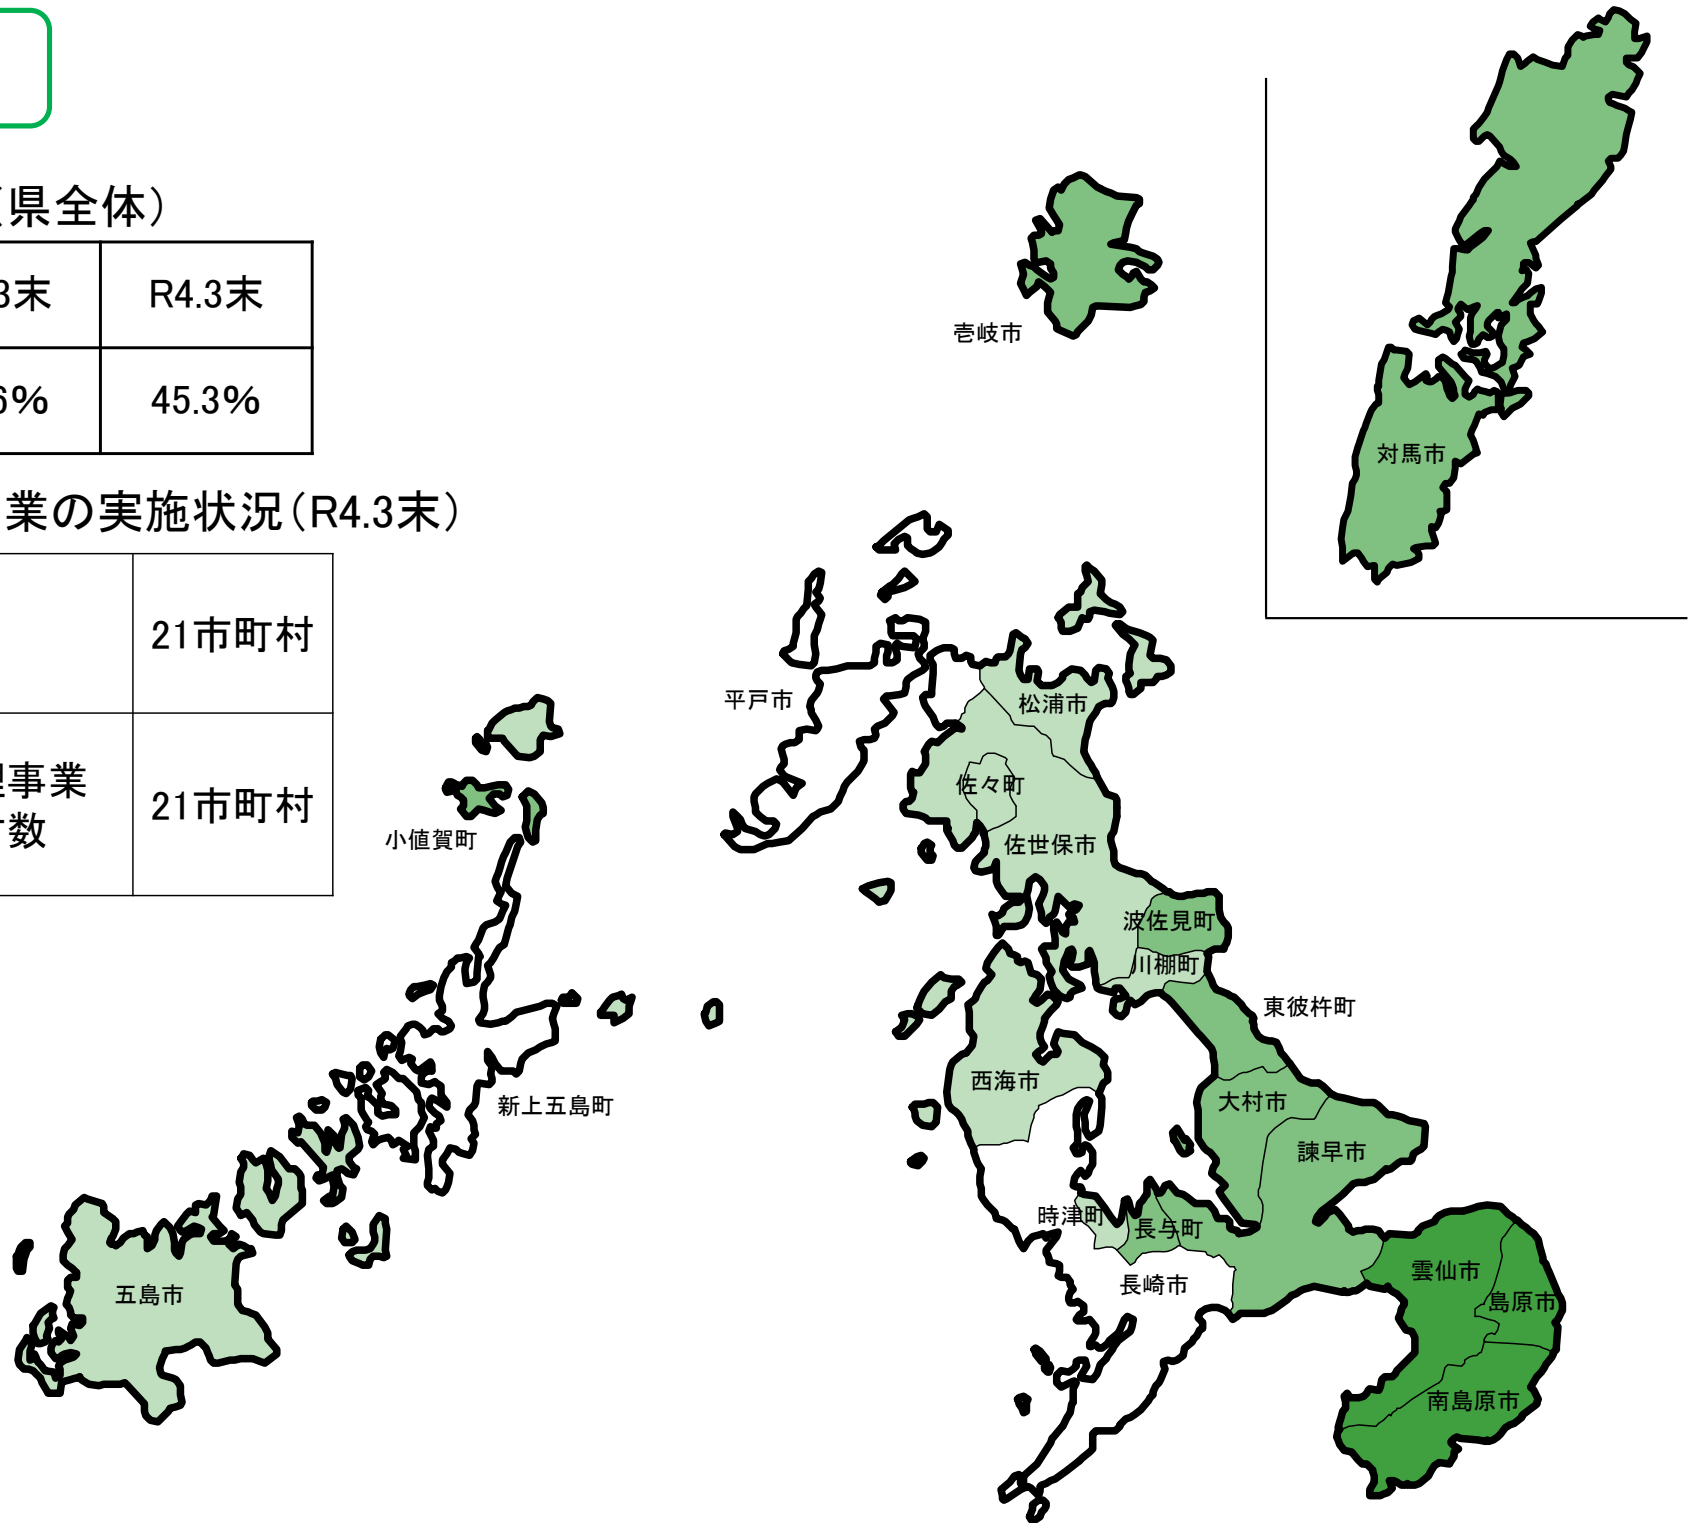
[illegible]県全体)

| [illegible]3末 | R4.3末 |
|---|---|
| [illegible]6% | 45.3% |

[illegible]業の実施状況(R4.3末)

| | 21市町村 |
|---|---|
| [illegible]事業 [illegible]数 | 21市町村 |

壱岐市
対馬市
平戸市
松浦市
佐々町
小値賀町
佐世保市
波佐見町
川棚町
東彼杵町
新上五島町
西海市
大村市
諫早市
時津町
長与町
長崎市
雲仙市
島原市
南島原市
五島市